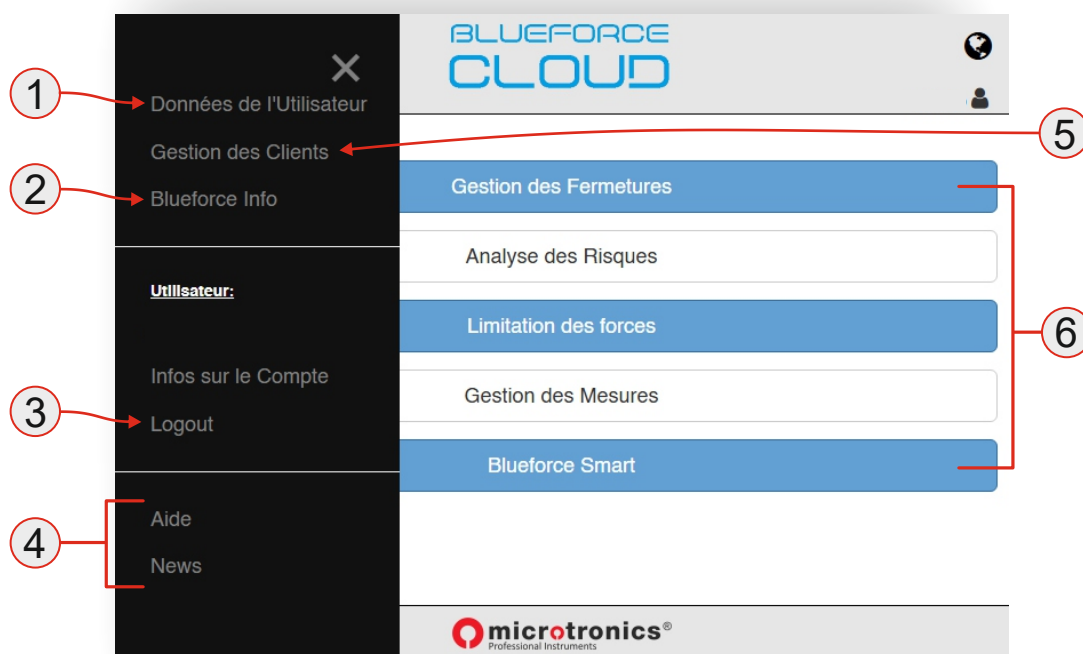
1
Données de l'Utilisateur
Gestion des Clients
2
Blueforce Info

Utilisateur:

Infos sur le Compte
3
Logout

4
Aide
News

BLUEFORCE CLOUD

5
Gestion des Fermetures
Analyse des Risques
Limitation des forces
6
Gestion des Mesures
Blueforce Smart

microtronics®
Professional Instruments